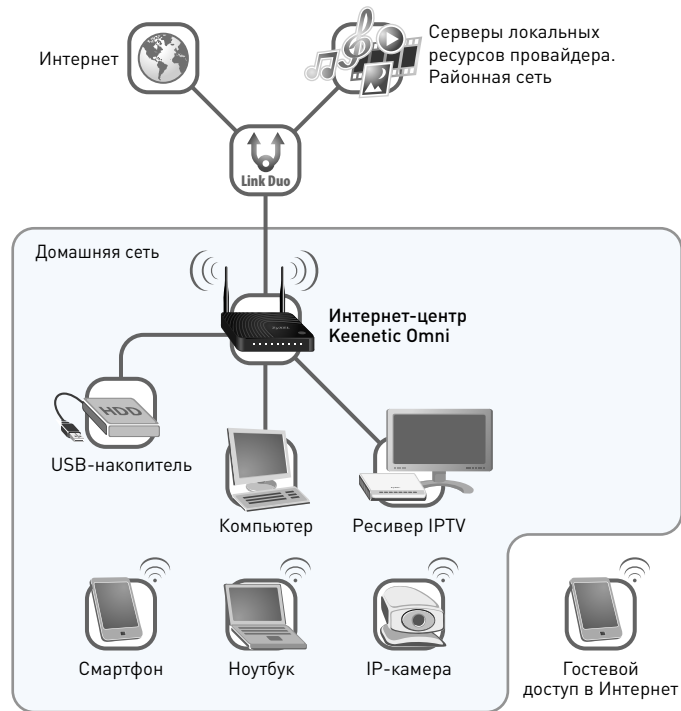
Интернет

Серверы локальных ресурсов провайдера. Районная сеть

Link Duo

Домашняя сеть

Интернет-центр Keenetic Omni

HDD

USB-накопитель

Компьютер

Ресивер IPTV

Смартфон

Ноутбук

IP-камера

Гостевой доступ в Интернет